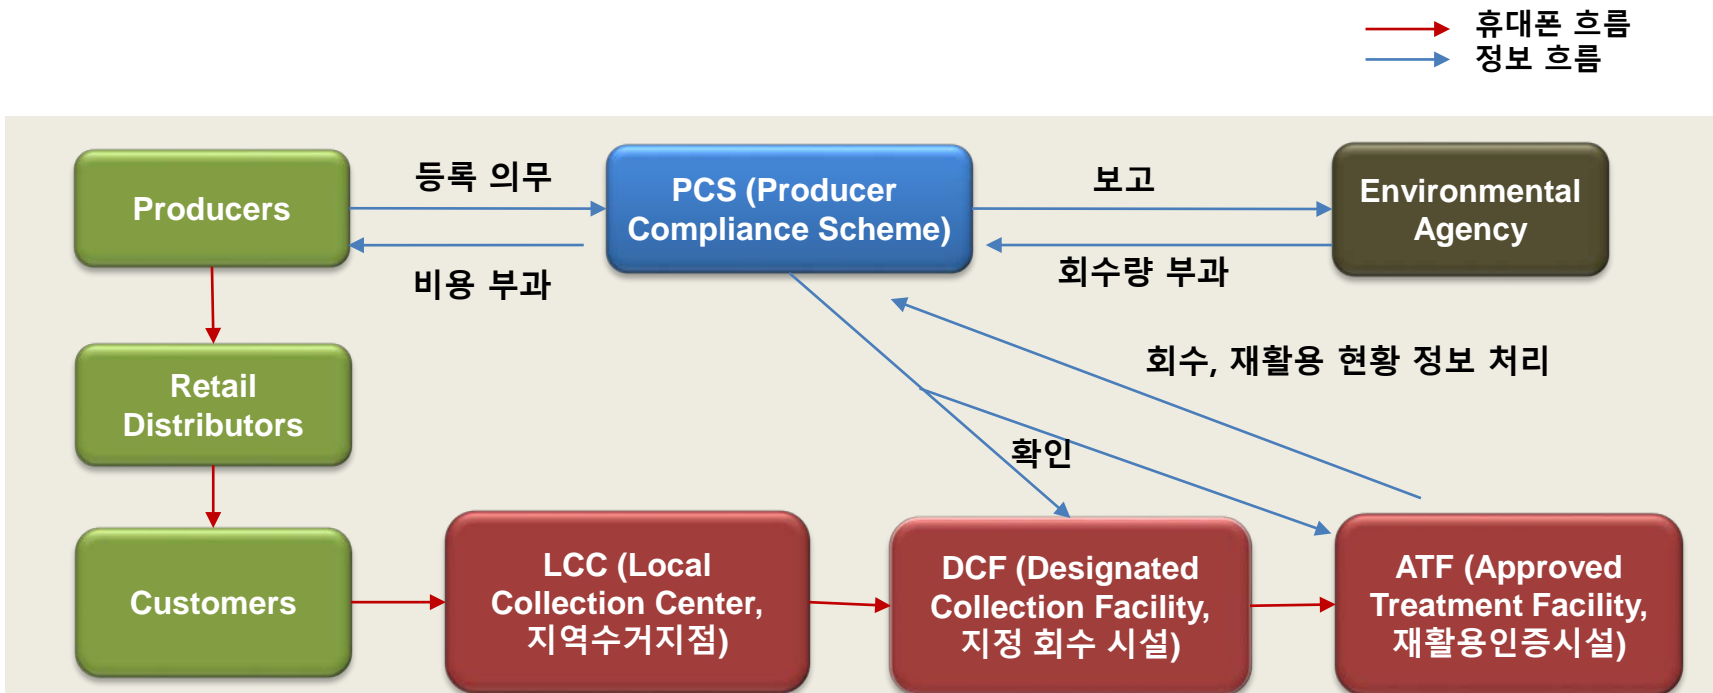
휴대폰 흐름
정보 흐름

Producers

등록 의무

비용 부과

PCS (Producer Compliance Scheme)

보고

회수량 부과

Environmental Agency

Retail Distributors

회수, 재활용 현황 정보 처리

확인

Customers

LCC (Local Collection Center, 지역수거지점)

DCF (Designated Collection Facility, 지정 회수 시설)

ATF (Approved Treatment Facility, 재활용인증시설)